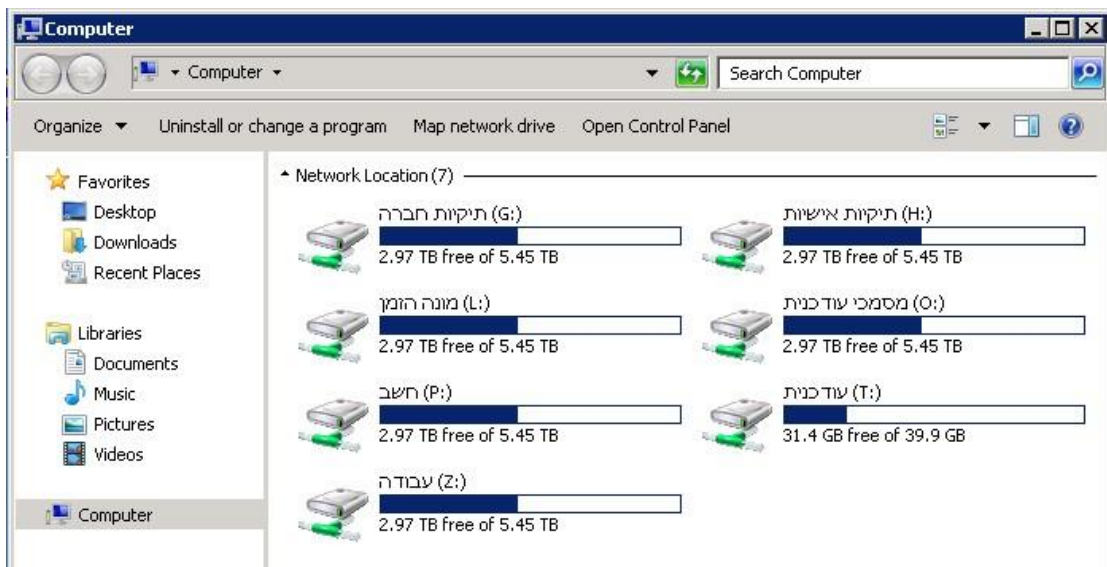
Computer

Computer

Search Computer

Organize Uninstall or change a program Map network drive Open Control Panel

Favorites
Desktop
Downloads
Recent Places

Libraries
Documents
Music
Pictures
Videos

Computer

Network Location (7)

תיקיות חברה (G:)
2.97 TB free of 5.45 TB

תיקיות אישיות (H:)
2.97 TB free of 5.45 TB

מונה הזמן (L:)
2.97 TB free of 5.45 TB

מסמכי עודכנית (O:)
2.97 TB free of 5.45 TB

חשב (P:)
2.97 TB free of 5.45 TB

עודכנית (T:)
31.4 GB free of 39.9 GB

עבודה (Z:)
2.97 TB free of 5.45 TB